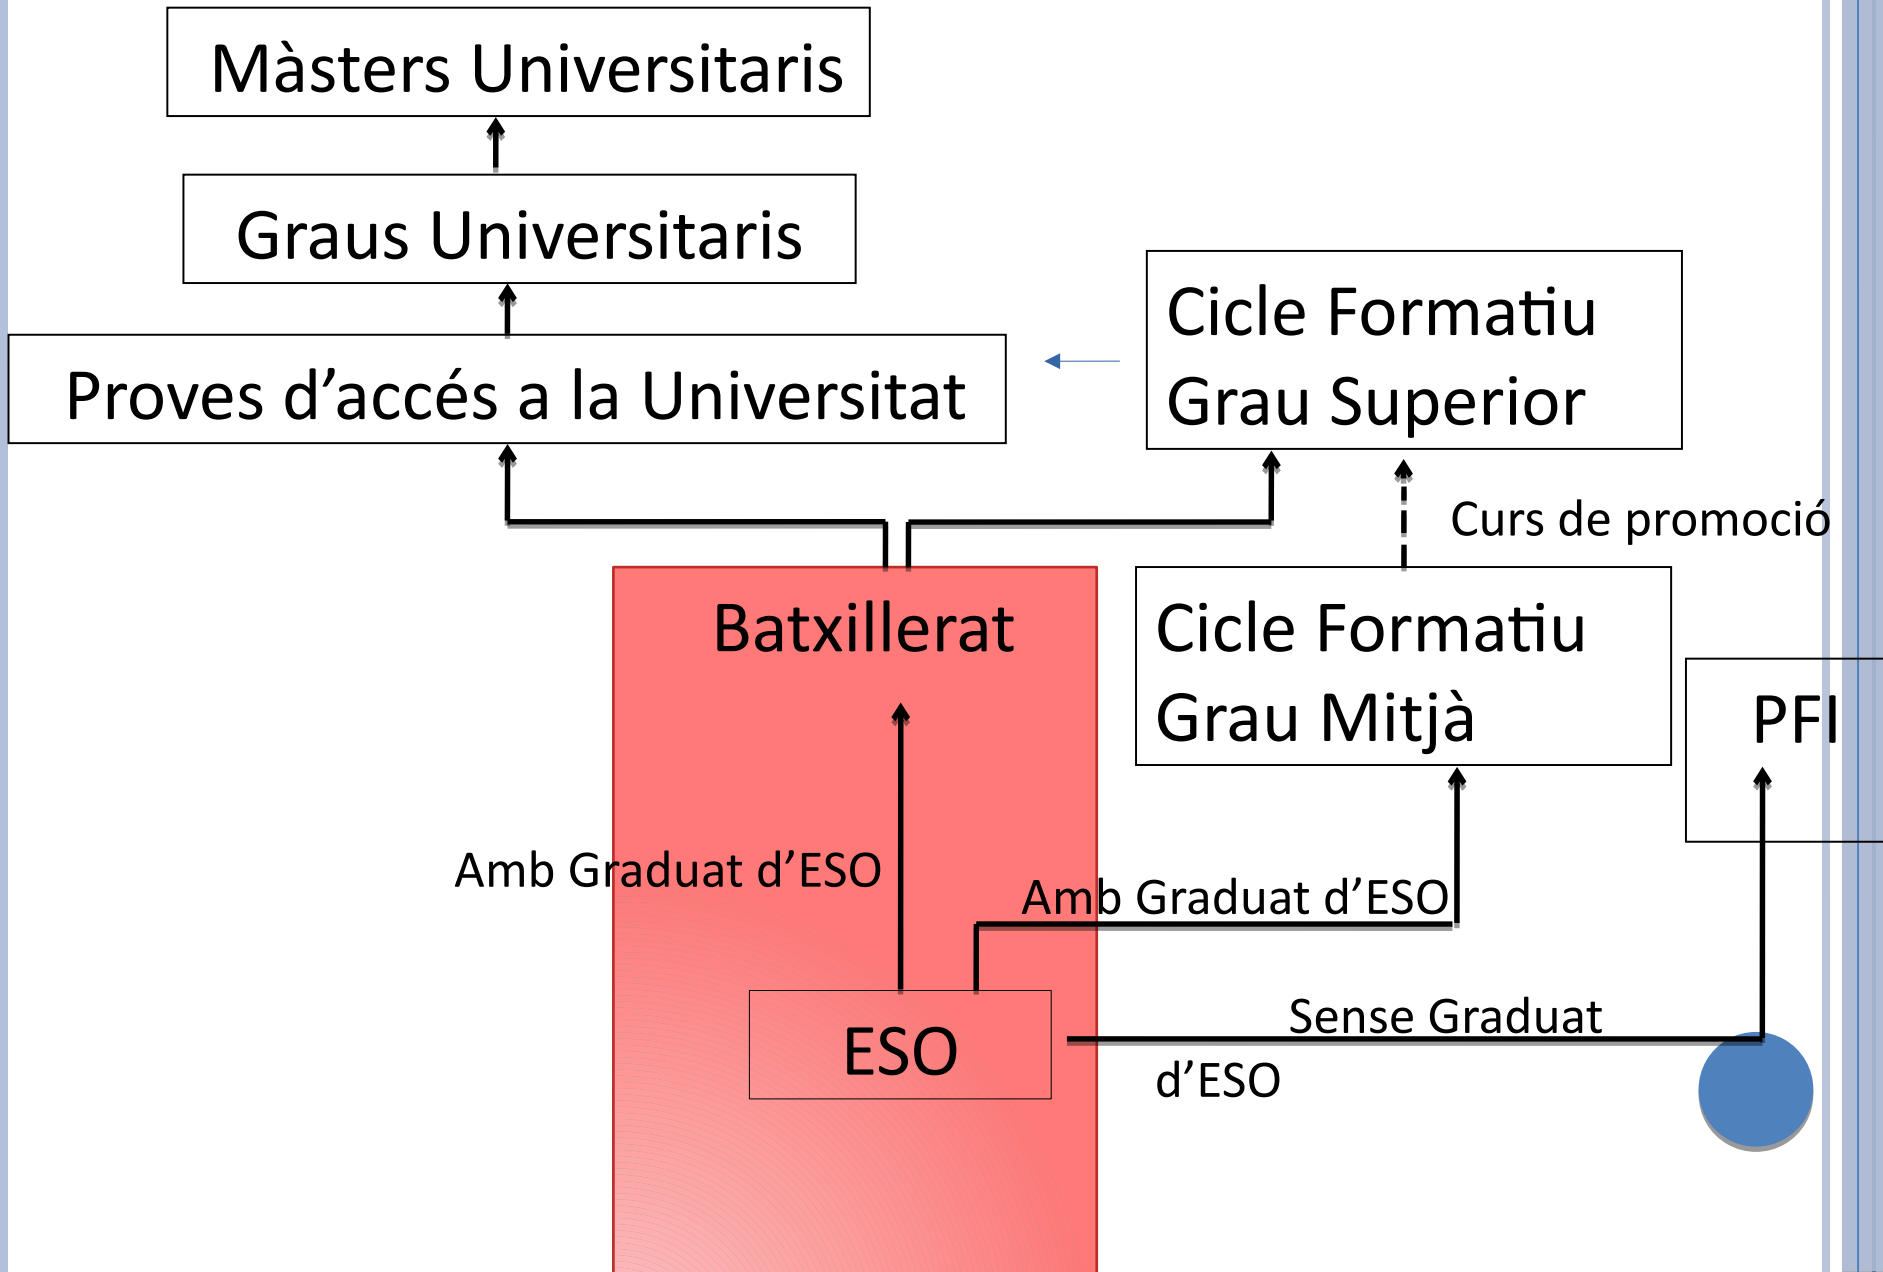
Màsters Universitaris

Graus Universitaris

Proves d'accés a la Universitat

Cicle Formatiu
Grau Superior

Curs de promoció

Batxillerat

Cicle Formatiu
Grau Mitjà

PFI

Amb Graduat d'ESO

Amb Graduat d'ESO

ESO

Sense Graduat
d'ESO